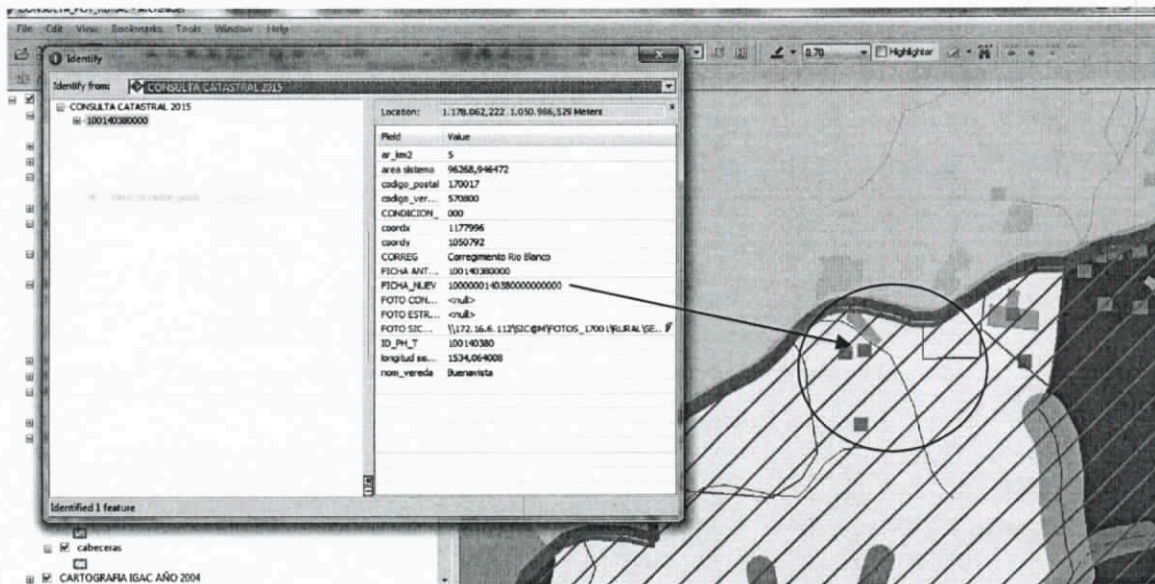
CONSULTA_POT_RURAL - ArcMap
File Edit View Bookmarks Tools Window Help
0.70 Highlighter

Identify
Identify from: CONSULTA CATASTRAL 2015
CONSULTA CATASTRAL 2015
100140380000

Location: 1.178.062,222 1.050.986,529 Meters

| Field | Value |
|---|---|
| ar_km2 | 5 |
| area sistema | 96268,946472 |
| codigo_postal | 170017 |
| codigo_ver... | 570800 |
| CONDICION_ | 000 |
| coordx | 1177996 |
| coordy | 1050792 |
| CORREG | Corregimiento Rio Blanco |
| FICHA ANT... | 100140380000 |
| FICHA_NUEV | 1000000140380000000000 |
| FOTO CON... | <null> |
| FOTO ESTR... | <null> |
| FOTO SIC... | \\172.16.6.112\SIC@M\FOTOS_17001\RURAL\SE... |
| ID_PH_T | 100140380 |
| longitud se... | 1534,064008 |
| nom_vereda | Buenavista |

Identified 1 feature

cabeceras
CARTOGRAFIA IGAC AÑO 2004